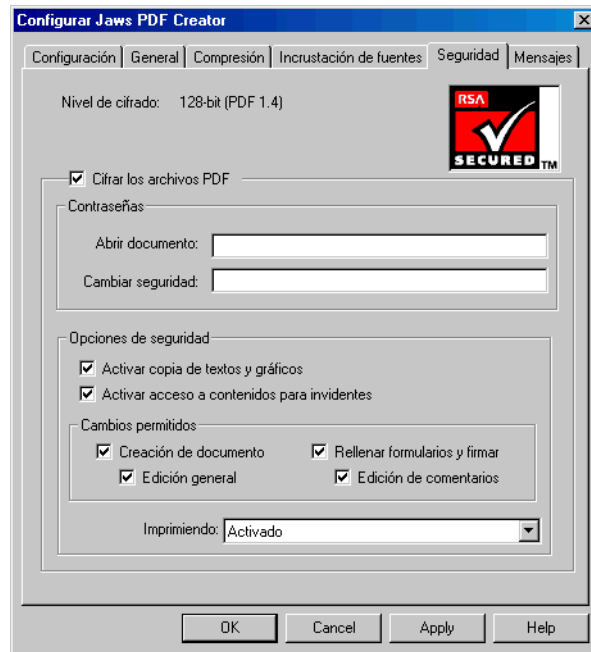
Configurar Jaws PDF Creator

Configuración | General | Compresión | Incrustación de fuentes | Seguridad | Mensajes

Nivel de cifrado: 128-bit (PDF 1.4)

RSA
SECURED TM

Cifrar los archivos PDF

Contraseñas

Abrir documento:

Cambiar seguridad:

Opciones de seguridad

Activar copia de textos y gráficos

Activar acceso a contenidos para invidentes

Cambios permitidos

Creación de documento

Rellenar formularios y firmar

Edición general

Edición de comentarios

Imprimiendo: Activado

OK Cancel Apply Help